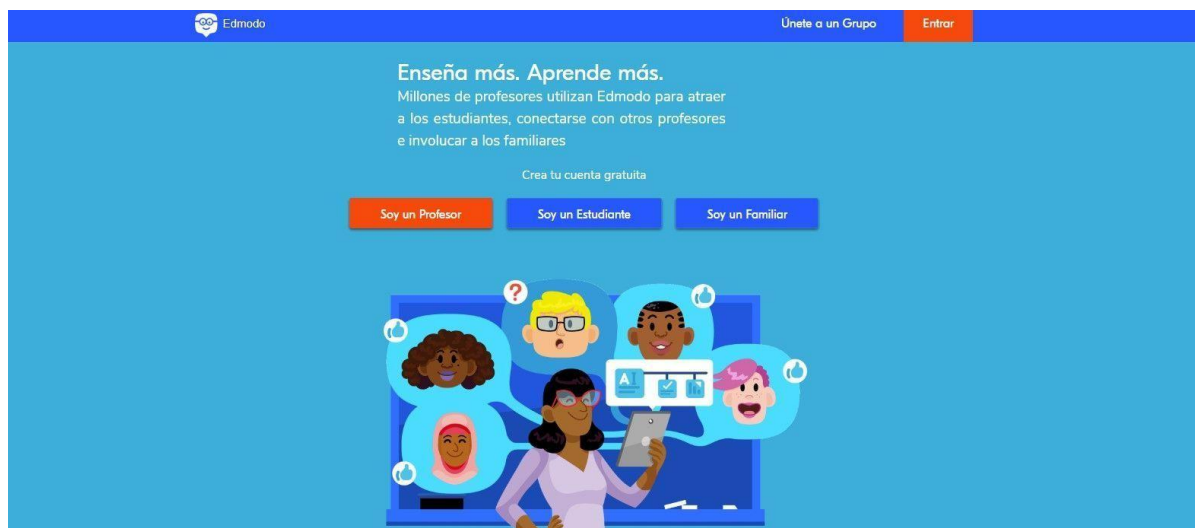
Edmodo

Únete a un Grupo

Entrar

Enseña más. Aprende más.

Millones de profesores utilizan Edmodo para atraer a los estudiantes, conectarse con otros profesores e involucrar a los familiares

Crea tu cuenta gratuita

Soy un Profesor

Soy un Estudiante

Soy un Familiar

?

A